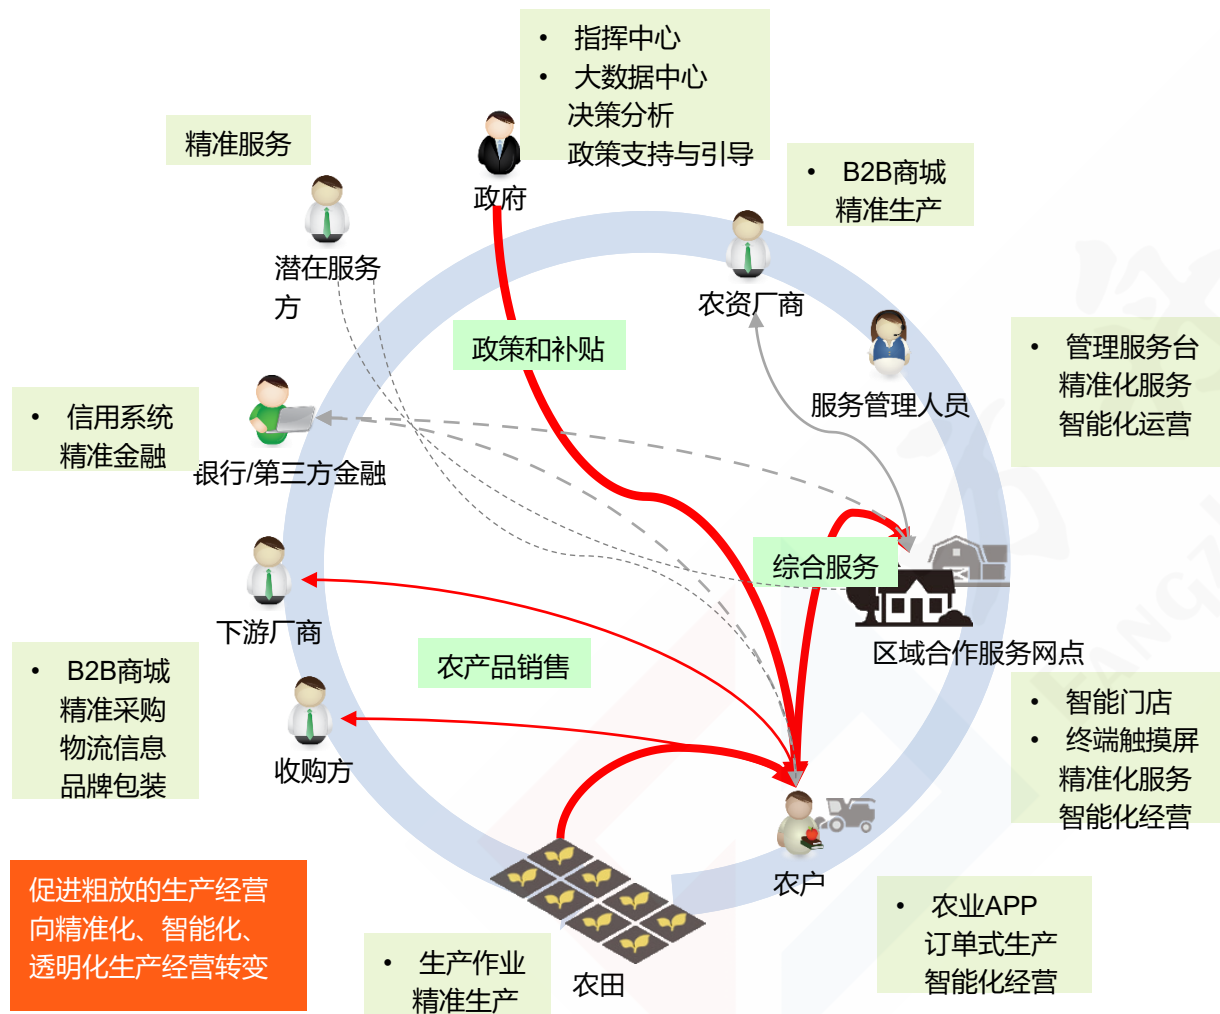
- 指挥中心
- 大数据中心
决策分析
政策支持与引导

政府

精准服务

潜在服务方

- B2B商城
精准生产

农资厂商

政策和补贴

- 管理服务台
精准化服务
智能化运营

服务管理人员

- 信用系统
精准金融

银行/第三方金融

综合服务

下游厂商

区域合作服务网点

- B2B商城
精准采购
物流信息
品牌包装

农产品销售

收购方

- 智能门店
- 终端触摸屏
精准化服务
智能化经营

农户

促进粗放的生产经营向精准化、智能化、透明化生产经营转变

- 农业APP
订单式生产
智能化经营

- 生产作业
精准生产

农田